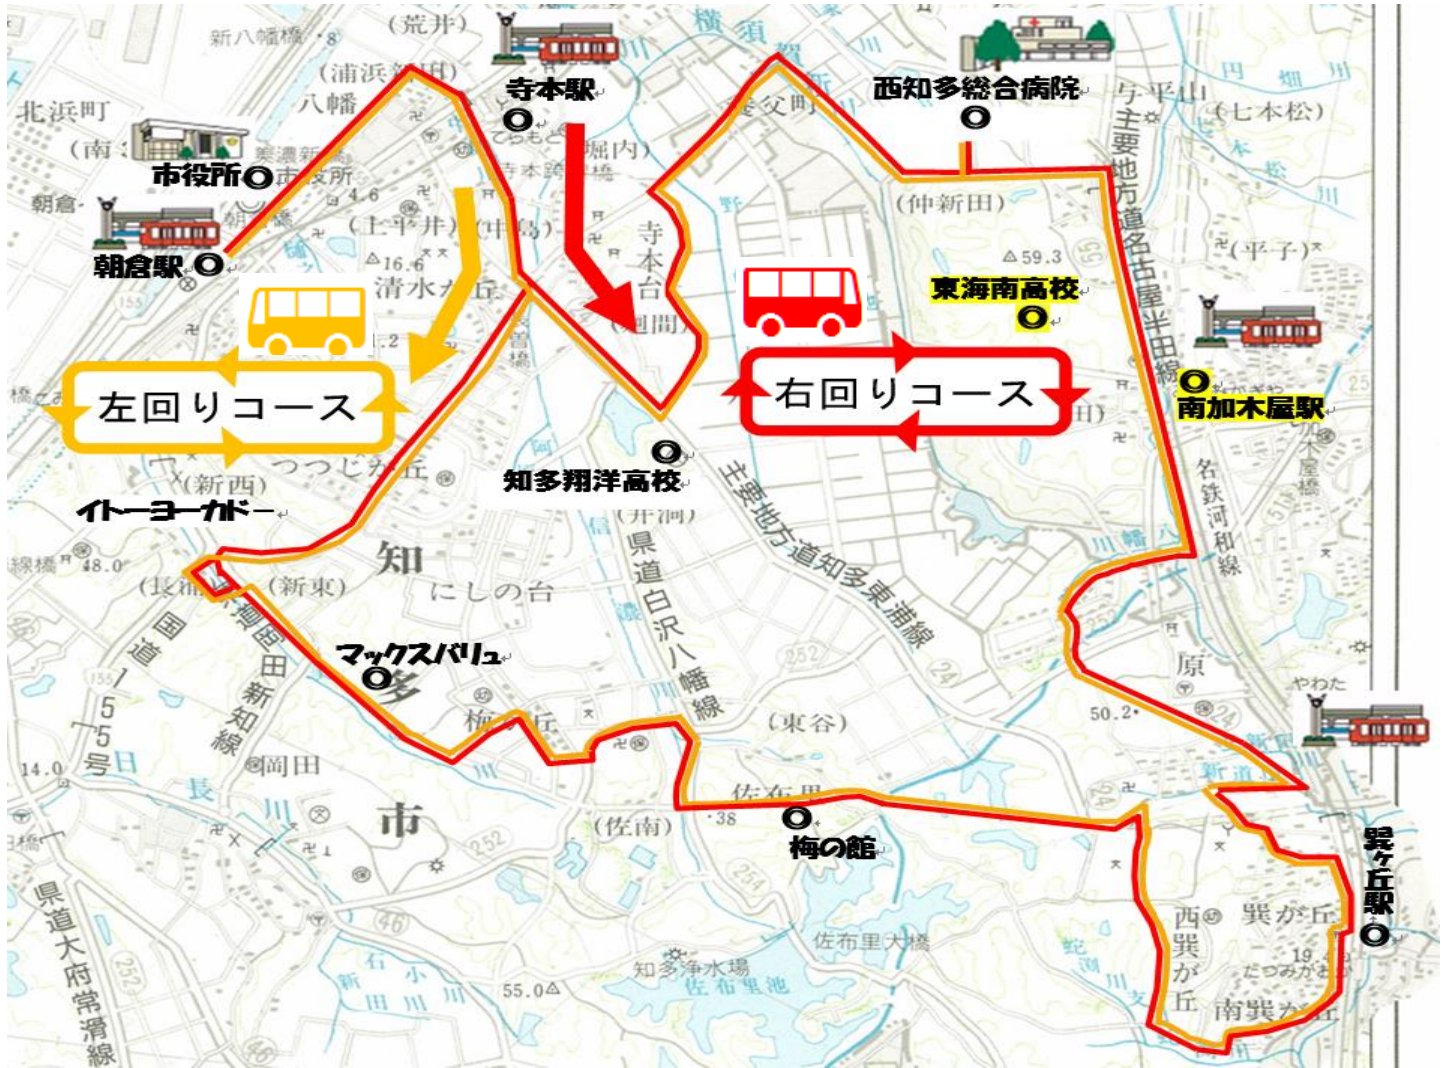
寺本駅
西知多総合病院
市役所
朝倉駅
左回りコース
右回りコース
東海南高校
南加木屋駅
知多翔洋高校
イトーヨーカドー
マックスバリュ
梅の館
巽ケ丘駅
新八幡橋
(荒井)
(浦浜新田)
八幡
北浜町
朝倉
(上平井)
(中島)
清水が丘
寺本台
(堀内)
(仲新田)
与平山
(七本松)
主要地方道名古屋半田線
(平子)
59.3
16.6
つつじが丘
(新西)
(井洞)
県道白沢八幡線
主要地方道知多東浦線
名鉄河和線
知
にしの台
(新東)
国道155号
新知
岡田
市
(東谷)
佐布里
(佐南)
38
50.2
原
新道
西巽が丘
巽が丘
南巽が丘
佐布里大橋
知多浄水場
佐布里池
55.0
県道大府常滑線
14.0
48.0